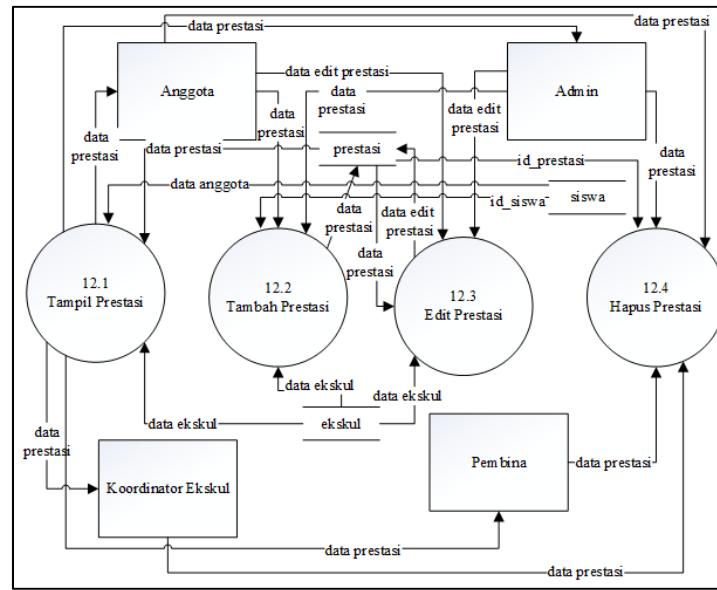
data prestasi
data prestasi
Anggota
data edit prestasi
Admin
data prestasi
data prestasi
data edit prestasi
data prestasi
data prestasi
prestasi
id_prestasi
data prestasi
data anggota
id_siswa
siswa
data prestasi
data edit prestasi
12.1
Tampil Prestasi
12.2
Tambah Prestasi
data prestasi
12.3
Edit Prestasi
12.4
Hapus Prestasi
data ekskul
data ekskul
data ekskul
ekskul
data prestasi
Pembina
data prestasi
Koordinator Ekskul
data prestasi
data prestasi